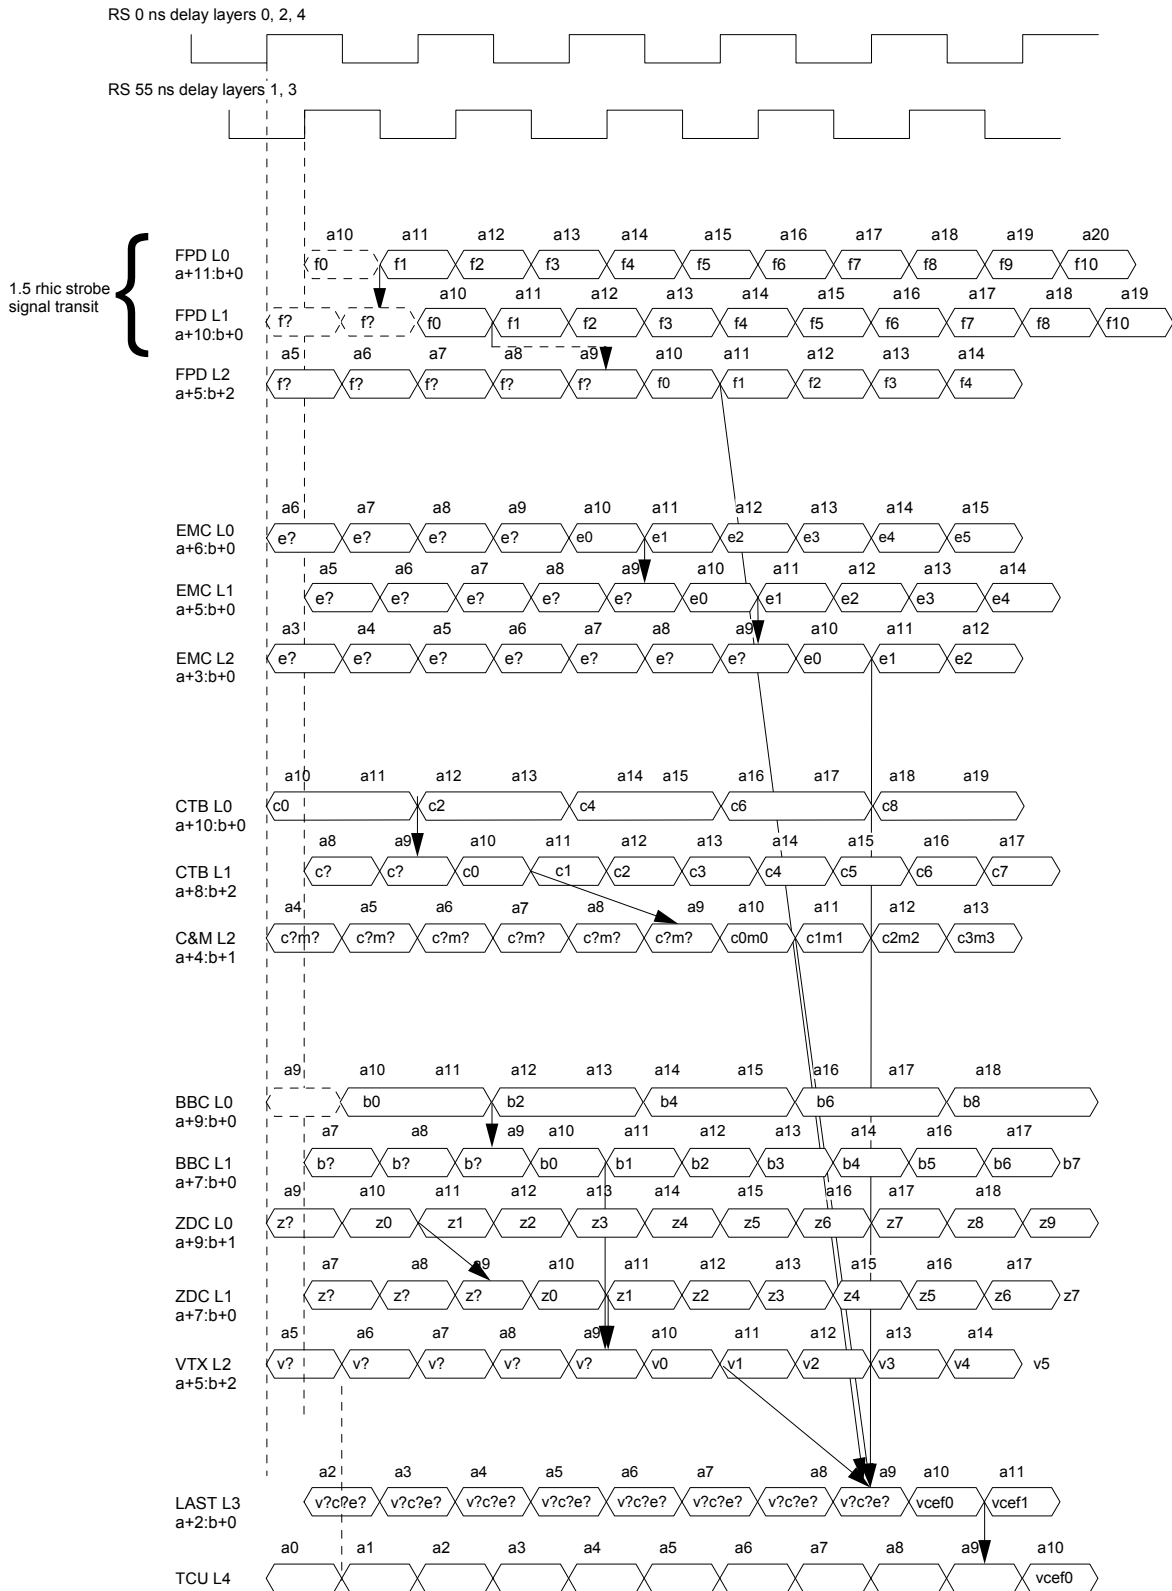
RS 0 ns delay layers 0, 2, 4

RS 55 ns delay layers 1, 3

1.5 rhic strobe signal transit

FPD L0
a+11:b+0
a10 a11 a12 a13 a14 a15 a16 a17 a18 a19 a20
f0 f1 f2 f3 f4 f5 f6 f7 f8 f9 f10

FPD L1
a+10:b+0
a10 a11 a12 a13 a14 a15 a16 a17 a18 a19
f? f? f0 f1 f2 f3 f4 f5 f6 f7 f8 f10

FPD L2
a+5:b+2
a5 a6 a7 a8 a9 a10 a11 a12 a13 a14
f? f? f? f? f? f0 f1 f2 f3 f4

EMC L0
a+6:b+0
a6 a7 a8 a9 a10 a11 a12 a13 a14 a15
e? e? e? e? e0 e1 e2 e3 e4 e5

EMC L1
a+5:b+0
a5 a6 a7 a8 a9 a10 a11 a12 a13 a14
e? e? e? e? e? e0 e1 e2 e3 e4

EMC L2
a+3:b+0
a3 a4 a5 a6 a7 a8 a9 a10 a11 a12
e? e? e? e? e? e? e? e0 e1 e2

CTB L0
a+10:b+0
a10 a11 a12 a13 a14 a15 a16 a17 a18 a19
c0 c2 c4 c6 c8

CTB L1
a+8:b+2
a8 a9 a10 a11 a12 a13 a14 a15 a16 a17
c? c? c0 c1 c2 c3 c4 c5 c6 c7

C&M L2
a+4:b+1
a4 a5 a6 a7 a8 a9 a10 a11 a12 a13
c?m? c?m? c?m? c?m? c?m? c?m? c0m0 c1m1 c2m2 c3m3

BBC L0
a+9:b+0
a9 a10 a11 a12 a13 a14 a15 a16 a17 a18
b0 b2 b4 b6 b8

BBC L1
a+7:b+0
a7 a8 a9 a10 a11 a12 a13 a14 a16 a17
b? b? b? b0 b1 b2 b3 b4 b5 b6 b7

ZDC L0
a+9:b+1
a9 a10 a11 a12 a13 a14 a15 a16 a17 a18
z? z0 z1 z2 z3 z4 z5 z6 z7 z8 z9

ZDC L1
a+7:b+0
a7 a8 a9 a10 a11 a12 a13 a15 a16 a17
z? z? z? z0 z1 z2 z3 z4 z5 z6 z7

VTX L2
a+5:b+2
a5 a6 a7 a8 a9 a10 a11 a12 a13 a14
v? v? v? v? v? v0 v1 v2 v3 v4 v5

LAST L3
a+2:b+0
a2 a3 a4 a5 a6 a7 a8 a9 a10 a11
v?c?e? v?c?e? v?c?e? v?c?e? v?c?e? v?c?e? v?c?e? v?c?e? vcef0 vcef1

TCU L4
a0 a1 a2 a3 a4 a5 a6 a7 a8 a9 a10
vcef0